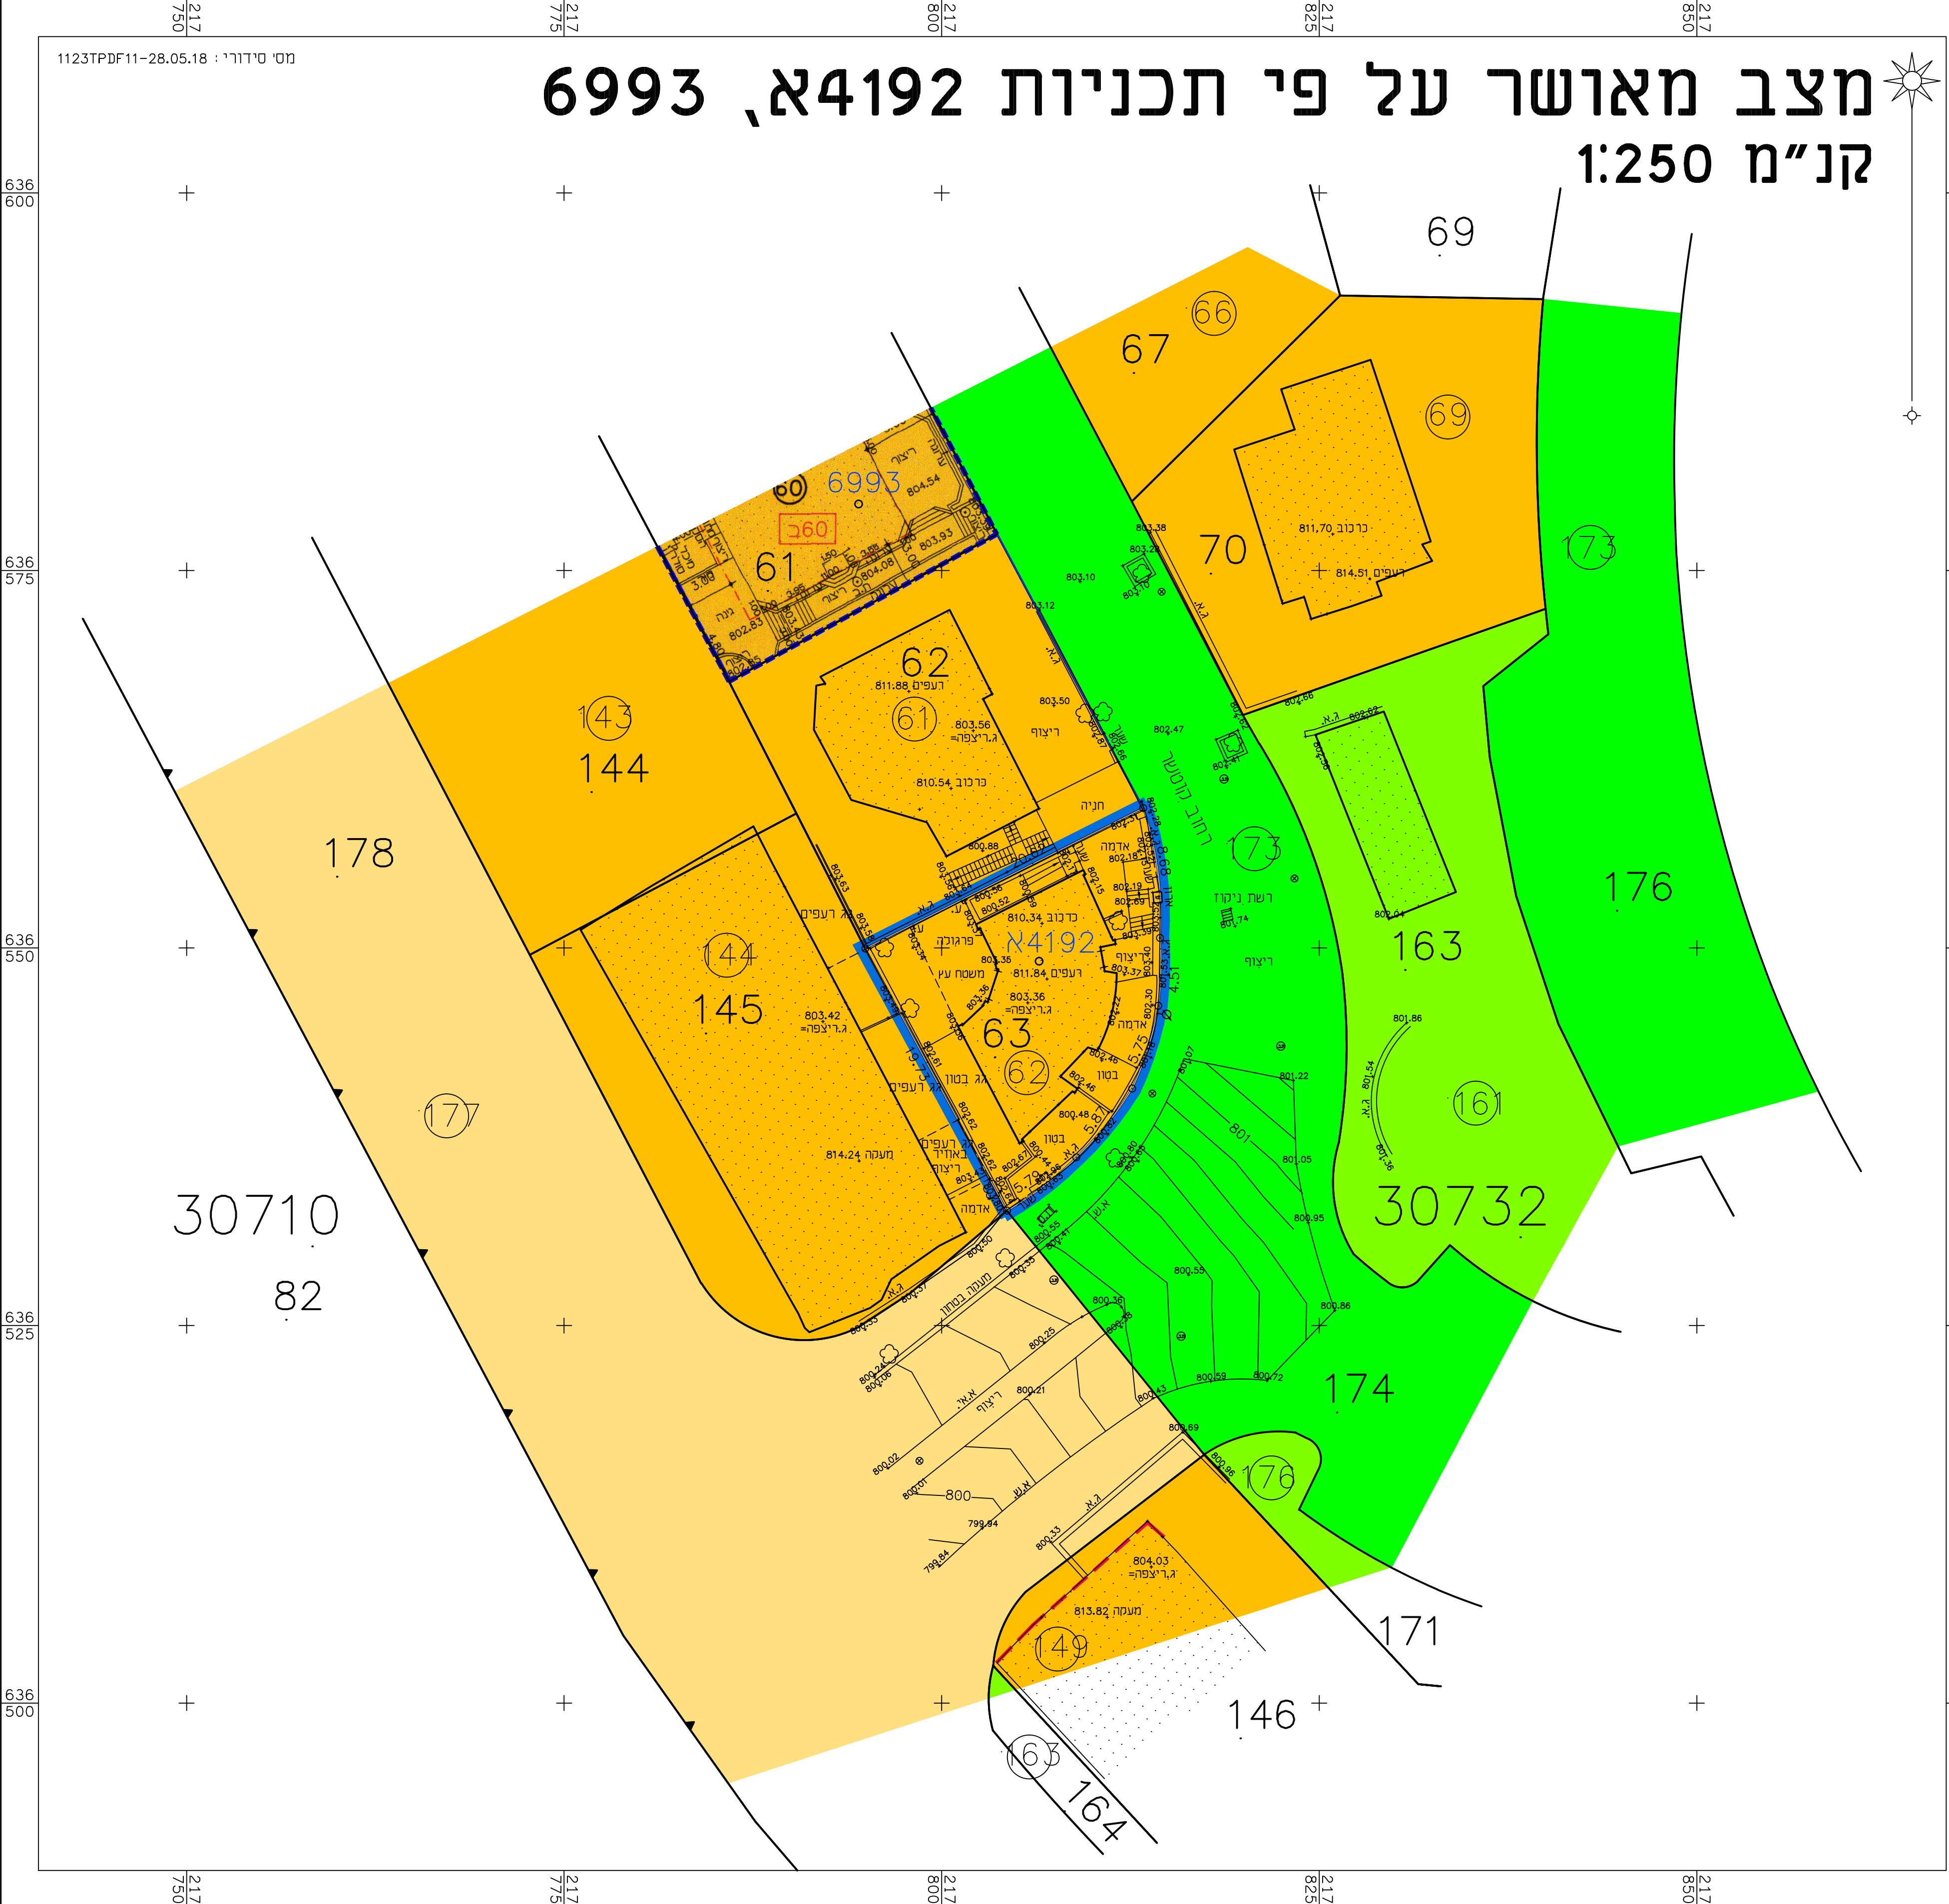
מצב מאושר על פי תכניות 4192א, 6993
קנ"מ 1:250

מס' סידורי : 1123TPDF11-28.05.18

217 750
217 775
217 800
217 825
217 850

636 600
636 575
636 550
636 525
636 500

69
66
67
69
70
173
6993
60
60ב
61
62
61
143
144
178
144
145
63
62
4192א
173
163
176
161
177
30710
82
30732
174
176
171
149
146
163
164

811.70 כרכוב
814.51 רעפים
811.88 רעפים
803.56 ג.ריצפה=
810.54 כרכוב
810.34 כרכוב
811.84 רעפים
803.36 ג.ריצפה=
803.42 ג.ריצפה=
814.24 מעקה
804.03 ג.ריצפה=
813.82 מעקה

ריצוף
חניה
אדמה
פרגולה
משטח עץ
גג בטון
בטון
רעפים
גינה
רחוב קוטשר
רשת ניקוז
מעקה בטחון
801
800

804.54
803.93
804.08
802.83
803.38
803.28
803.10
803.12
803.50
802.47
802.66
802.62
800.88
803.63
802.18
802.19
802.69
801.74
801.86
801.22
801.05
800.95
801.54
800.59
800.86
800.36
800.55
800.41
800.50
800.35
800.25
800.24
800.06
800.21
800.02
800.01
799.94
799.84
800.33
800.69
800.96
800.43
800.59
800.72
800.48
802.46
802.37
803.35
803.37
802.62
8.68
5.75
5.87
5.79
4.51